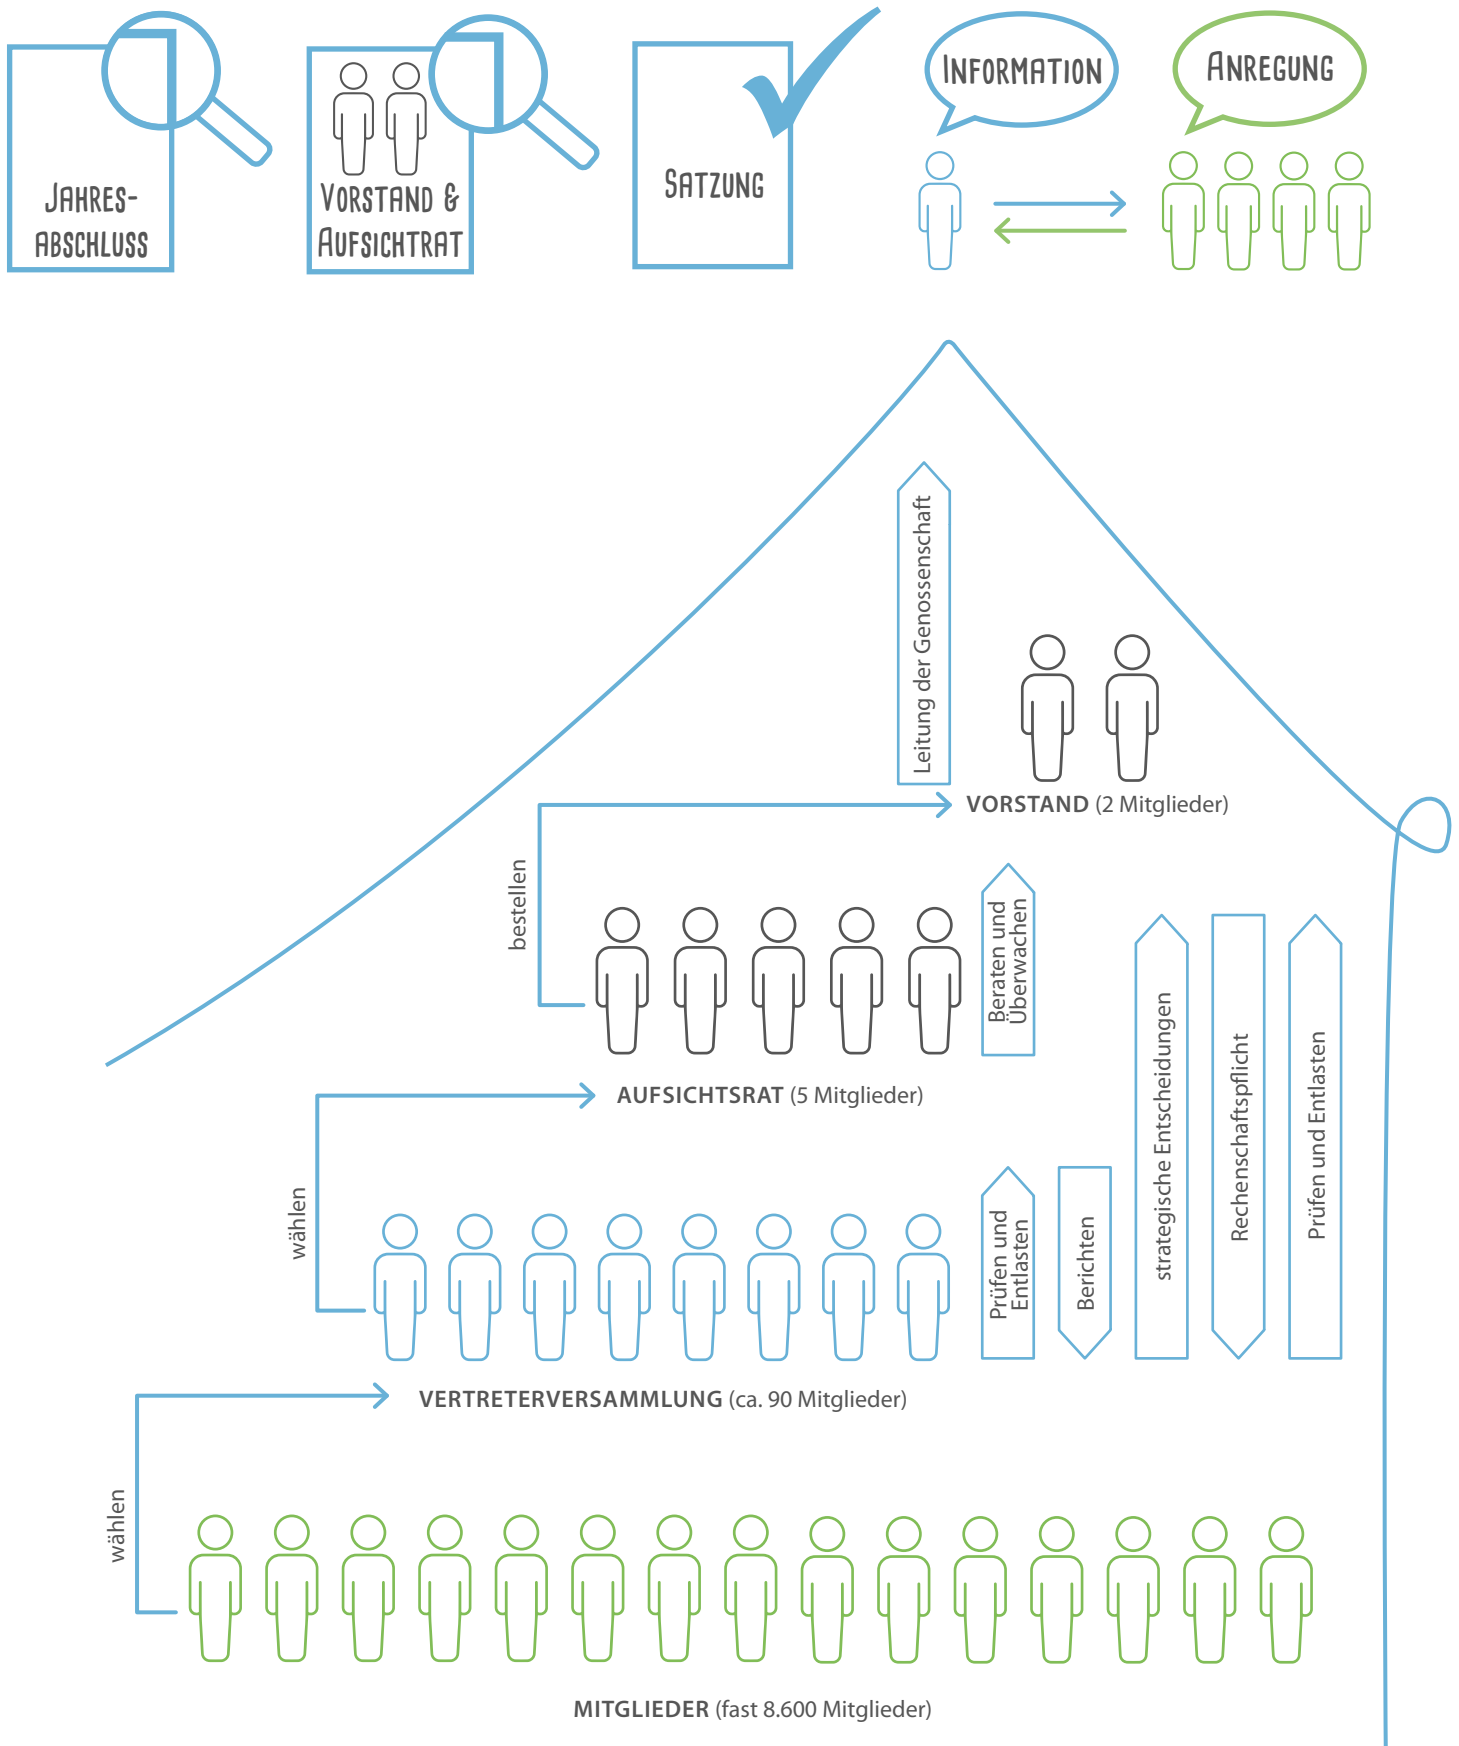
Jahres-abschluss

Vorstand & Aufsichtrat

Satzung

Information

Anregung

Leitung der Genossenschaft

VORSTAND (2 Mitglieder)

bestellen

Beraten und Überwachen

AUFSICHTSRAT (5 Mitglieder)

wählen

Prüfen und Entlasten

Berichten

strategische Entscheidungen

Rechenschaftspflicht

Prüfen und Entlasten

VERTRETERVERSAMMLUNG (ca. 90 Mitglieder)

wählen

MITGLIEDER (fast 8.600 Mitglieder)